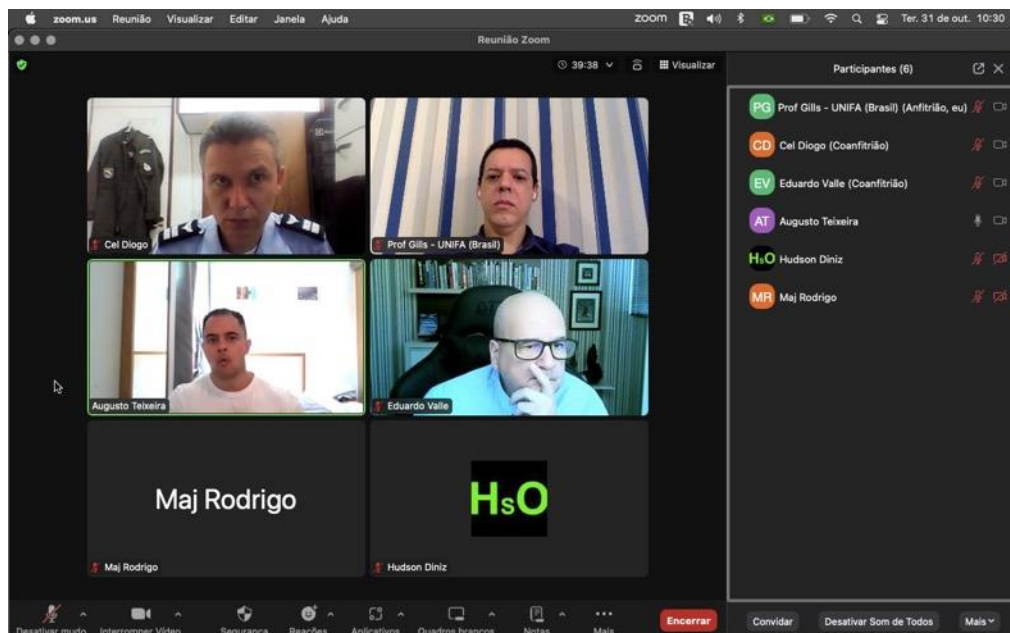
zoom.us Reunião Visualizar Editar Janela Ajuda

zoom Ter. 31 de out. 10:30

Reunião Zoom

39:38 Visualizar

Participantes (6)

PG Prof Gills - UNIFA (Brasil) (Anfitrião, eu)

CD Cel Diogo (Coanfitrião)

EV Eduardo Valle (Coanfitrião)

AT Augusto Teixeira

HsO Hudson Diniz

MR Maj Rodrigo

Cel Diogo

Prof Gills - UNIFA (Brasil)

Augusto Teixeira

Eduardo Valle

Maj Rodrigo

Maj Rodrigo

HsO

Hudson Diniz

Desativar mudo Interromper Vídeo Segurança Reações Aplicativos Quadros brancos Notas Mais

Encerrar

Convidar Desativar Som de Todos Mais